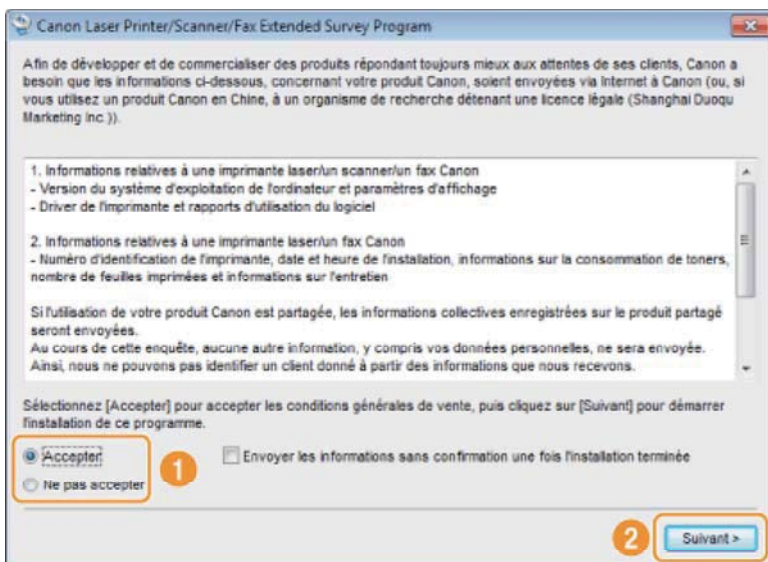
Canon Laser Printer/Scanner/Fax Extended Survey Program

Afin de développer et de commercialiser des produits répondant toujours mieux aux attentes de ses clients, Canon a besoin que les informations ci-dessous, concernant votre produit Canon, soient envoyées via Internet à Canon (ou, si vous utilisez un produit Canon en Chine, à un organisme de recherche détenant une licence légale (Shanghai Duoqu Marketing Inc.)).

1. Informations relatives à une imprimante laser/un scanner/un fax Canon
- Version du système d'exploitation de l'ordinateur et paramètres d'affichage
- Driver de l'imprimante et rapports d'utilisation du logiciel

2. Informations relatives à une imprimante laser/un fax Canon
- Numéro d'identification de l'imprimante, date et heure de l'installation, informations sur la consommation de toners, nombre de feuilles imprimées et informations sur l'entretien

Si l'utilisation de votre produit Canon est partagée, les informations collectives enregistrées sur le produit partagé seront envoyées.
Au cours de cette enquête, aucune autre information, y compris vos données personnelles, ne sera envoyée.
Ainsi, nous ne pouvons pas identifier un client donné à partir des informations que nous recevons.

Sélectionnez [Accepter] pour accepter les conditions générales de vente, puis cliquez sur [Suivant] pour démarrer l'installation de ce programme.

Accepter
Ne pas accepter

1

Envoyer les informations sans confirmation une fois l'installation terminée

2

Suivant >